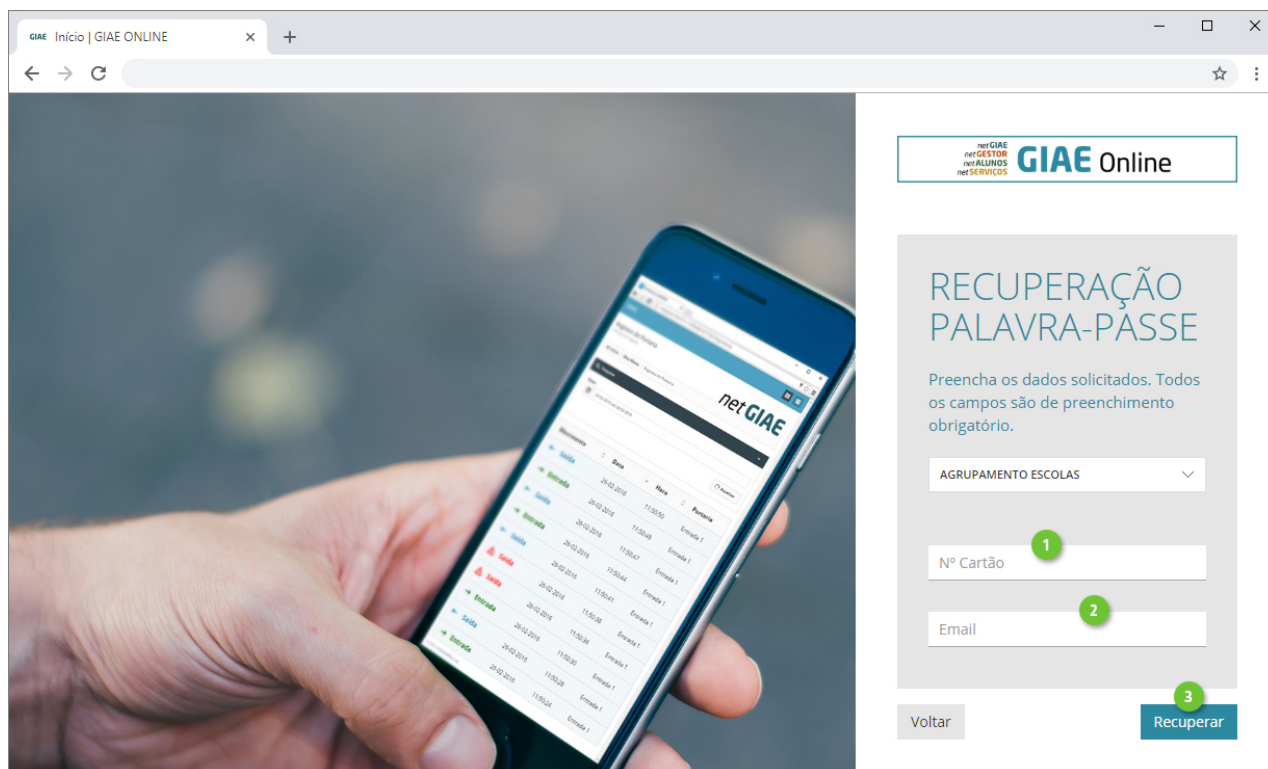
GIAE Início | GIAE ONLINE

netGIAE
netGESTOR
netALUNOS
netSERVIÇOS
GIAE Online

RECUPERAÇÃO PALAVRA-PASSE

Preencha os dados solicitados. Todos os campos são de preenchimento obrigatório.

AGRUPAMENTO ESCOLAS

1
Nº Cartão

2
Email

3
Voltar
Recuperar

netGIAE

Movimentos
Saída
Entrada
Saída
Entrada
Saída
Saída
Entrada
Saída
Entrada
Data
26-02-2016
Hora
Portaria
Entrada 1